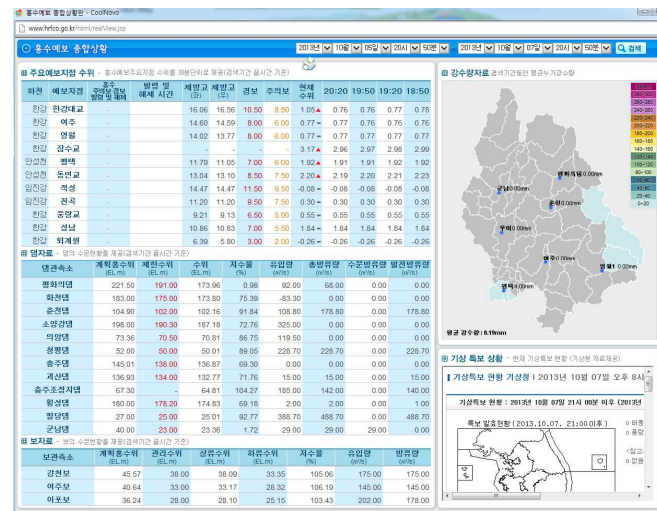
홍수예보 종합상황판 - CoolNovo
www.hrfco.go.kr/html/realView.jsp

홍수예보 종합상황
2013년 10월 05일 20시 50분 ~ 2013년 10월 07일 20시 50분 검색

주요예보지점 수위 - 홍수예보주요지점 수위를 제공합니다(검색기간 끝시간 기준)

| 하천 | 예보지점 | 홍수주의보 경보 발령 및 해제 | 발령 및 해제 시간 | 계획홍수위(관) | 계획홍수위(주) | 경보 | 주의보 | 현재수위 | 20:20 | 19:50 | 19:20 | 18:50 |
|---|---|---|---|---|---|---|---|---|---|---|---|---|
| 한강 | 한강대교 | - | - | 16.06 | 16.56 | 10.50 | 8.50 | 1.05 | 0.76 | 0.76 | 0.77 | 0.78 |
| 한강 | 여주 | - | - | 14.60 | 14.59 | 8.00 | 6.00 | 0.77 | 0.77 | 0.76 | 0.76 | 0.76 |
| 한강 | 영월 | - | - | 14.02 | 13.77 | 8.00 | 6.00 | 0.77 | 0.77 | 0.77 | 0.77 | 0.77 |
| 한강 | 잠수교 | - | - | - | - | - | - | 3.17 | 2.96 | 2.97 | 2.98 | 2.99 |
| 안성천 | 평택 | - | - | 11.79 | 11.05 | 7.00 | 6.00 | 1.92 | 1.91 | 1.91 | 1.92 | 1.92 |
| 안성천 | 동연교 | - | - | 13.04 | 13.10 | 8.50 | 7.50 | 2.20 | 2.19 | 2.20 | 2.21 | 2.23 |
| 임진강 | 적성 | - | - | 14.47 | 14.47 | 11.50 | 9.50 | -0.08 | -0.08 | -0.08 | -0.08 | -0.08 |
| 임진강 | 전곡 | - | - | 11.20 | 11.20 | 9.50 | 7.50 | 0.30 | 0.30 | 0.30 | 0.30 | 0.30 |
| 한강 | 중랑교 | - | - | 9.21 | 9.13 | 6.50 | 5.00 | 0.55 | 0.55 | 0.55 | 0.55 | 0.55 |
| 한강 | 성남 | - | - | 10.86 | 10.83 | 7.00 | 5.50 | 1.84 | 1.84 | 1.84 | 1.84 | 1.84 |
| 한강 | 퇴계원 | - | - | 6.39 | 5.80 | 3.00 | 2.00 | -0.26 | -0.26 | -0.26 | -0.26 | -0.26 |

댐자료 - 댐의 수문현황을 제공(검색기간 끝시간 기준)

| 댐관측소 | 계획홍수위(EL.m) | 제한수위(EL.m) | 수위(EL.m) | 저수율(%) | 유입량(m³/s) | 총방류량(m³/s) | 수문방류량(m³/s) | 발전방류량(m³/s) |
|---|---|---|---|---|---|---|---|---|
| 평화의댐 | 221.50 | 191.00 | 173.96 | 0.98 | 92.00 | 68.00 | 0.00 | 0.00 |
| 화천댐 | 183.00 | 175.00 | 173.80 | 75.39 | -83.30 | 0.00 | 0.00 | 0.00 |
| 춘천댐 | 104.90 | 102.00 | 102.16 | 91.84 | 108.80 | 178.80 | 0.00 | 178.80 |
| 소양강댐 | 198.00 | 190.30 | 187.18 | 72.76 | 325.00 | 0.00 | 0.00 | 0.00 |
| 의암댐 | 73.36 | 70.50 | 70.81 | 86.75 | 119.50 | 0.00 | 0.00 | 0.00 |
| 청평댐 | 52.00 | 50.00 | 50.01 | 89.05 | 228.70 | 228.70 | 0.00 | 228.70 |
| 충주댐 | 145.01 | 138.00 | 136.87 | 69.30 | 0.00 | 0.00 | 0.00 | 0.00 |
| 괴산댐 | 136.93 | 134.00 | 132.77 | 71.76 | 15.00 | 15.00 | 0.00 | 15.00 |
| 충주조정지댐 | 67.30 | - | 64.81 | 104.27 | 185.00 | 142.00 | 0.00 | 142.00 |
| 횡성댐 | 180.00 | 178.20 | 174.83 | 69.18 | 2.00 | 2.00 | 0.00 | 1.00 |
| 팔당댐 | 27.00 | 25.00 | 25.01 | 92.77 | 388.70 | 488.70 | 0.00 | 488.70 |
| 군남댐 | 40.00 | 23.00 | 23.36 | 1.72 | 29.00 | 29.00 | 29.00 | 0.00 |

보자료 - 보의 수문현황을 제공(검색기간 끝시간 기준)

| 보관측소 | 계획홍수위(EL.m) | 관리수위(EL.m) | 상류수위(EL.m) | 하류수위(EL.m) | 저수율(%) | 유입량(m³/s) | 방류량(m³/s) |
|---|---|---|---|---|---|---|---|
| 강천보 | 45.57 | 38.00 | 38.09 | 33.35 | 105.06 | 175.00 | 175.00 |
| 여주보 | 40.64 | 33.00 | 33.17 | 28.32 | 106.19 | 145.00 | 145.00 |
| 이포보 | 36.24 | 28.00 | 28.10 | 25.15 | 103.43 | 202.00 | 178.00 |

강수량자료 검색기간동안 평균누가강수량
평창 0.00mm
원주 0.00mm
횡성 0.00mm
춘천 0.00mm
양평 0.00mm
영월 0.00mm
평균 강수량 : 0.19mm

기상 특보 상황 - 현재 기상특보 상황 (기상 자료제공)
기상특보 현황 기상청 | 2013년 10월 07일 오후 8시
기상특보 현황 : 2013년 10월 07일 21시 00분 이후 (2013년
특보 발효현황 (2013.10.07. 21:00 이후)